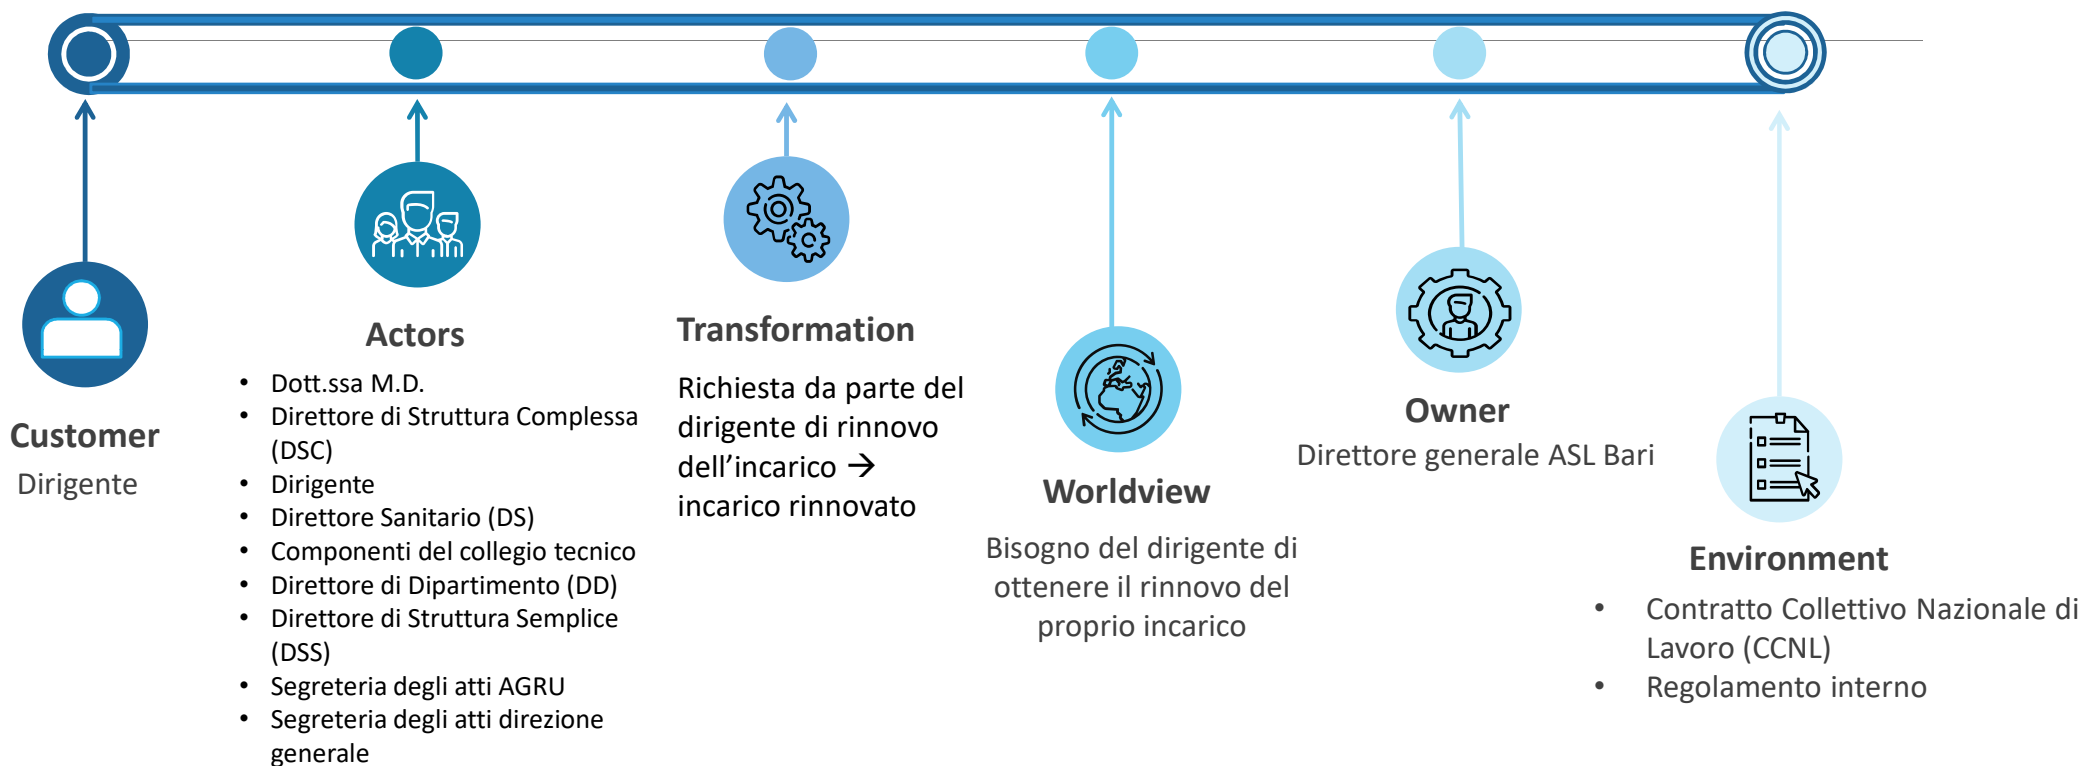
Customer

Dirigente

Actors

- Dott.ssa M.D.
- Direttore di Struttura Complessa (DSC)
- Dirigente
- Direttore Sanitario (DS)
- Componenti del collegio tecnico
- Direttore di Dipartimento (DD)
- Direttore di Struttura Semplice (DSS)
- Segreteria degli atti AGRU
- Segreteria degli atti direzione generale

Transformation

Richiesta da parte del dirigente di rinnovo dell'incarico → incarico rinnovato

Worldview

Bisogno del dirigente di ottenere il rinnovo del proprio incarico

Owner

Direttore generale ASL Bari

Environment

- Contratto Collettivo Nazionale di Lavoro (CCNL)
- Regolamento interno